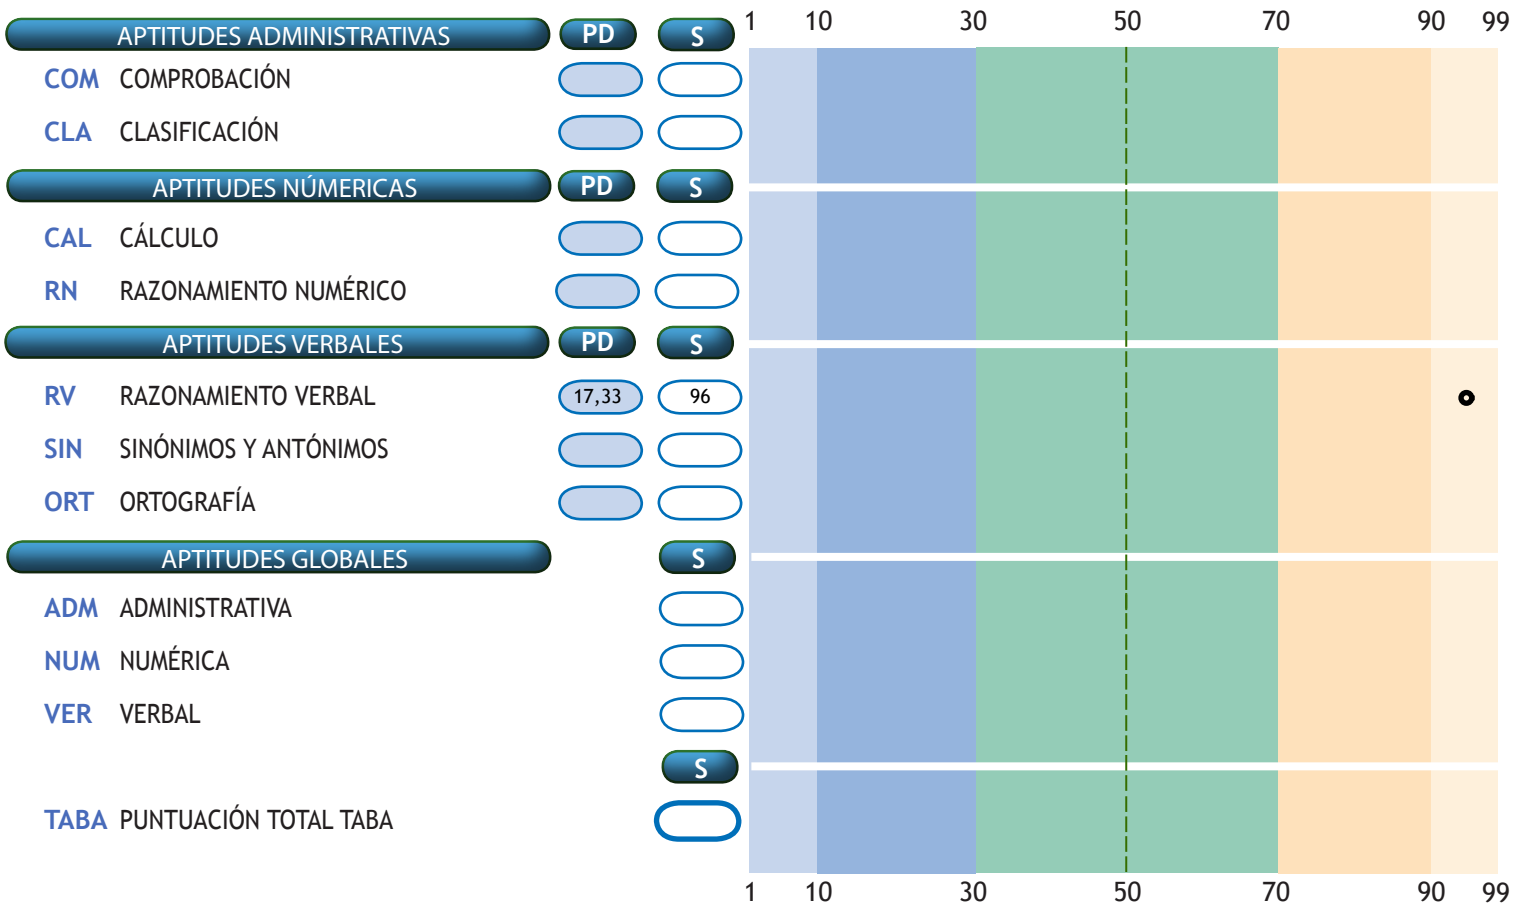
| APTITUDES ADMINISTRATIVAS | | PD | S |
|---|---|---|---|
| COM | COMPROBACIÓN | | |
| CLA | CLASIFICACIÓN | | |
| APTITUDES NÚMERICAS | | PD | S |
| CAL | CÁLCULO | | |
| RN | RAZONAMIENTO NUMÉRICO | | |
| APTITUDES VERBALES | | PD | S |
| RV | RAZONAMIENTO VERBAL | 17,33 | 96 |
| SIN | SINÓNIMOS Y ANTÓNIMOS | | |
| ORT | ORTOGRAFÍA | | |
| APTITUDES GLOBALES | | | S |
| ADM | ADMINISTRATIVA | | |
| NUM | NUMÉRICA | | |
| VER | VERBAL | | |
| | | | S |
| TABA | PUNTUACIÓN TOTAL TABA | | |

1 10 30 50 70 90 99

1 10 30 50 70 90 99